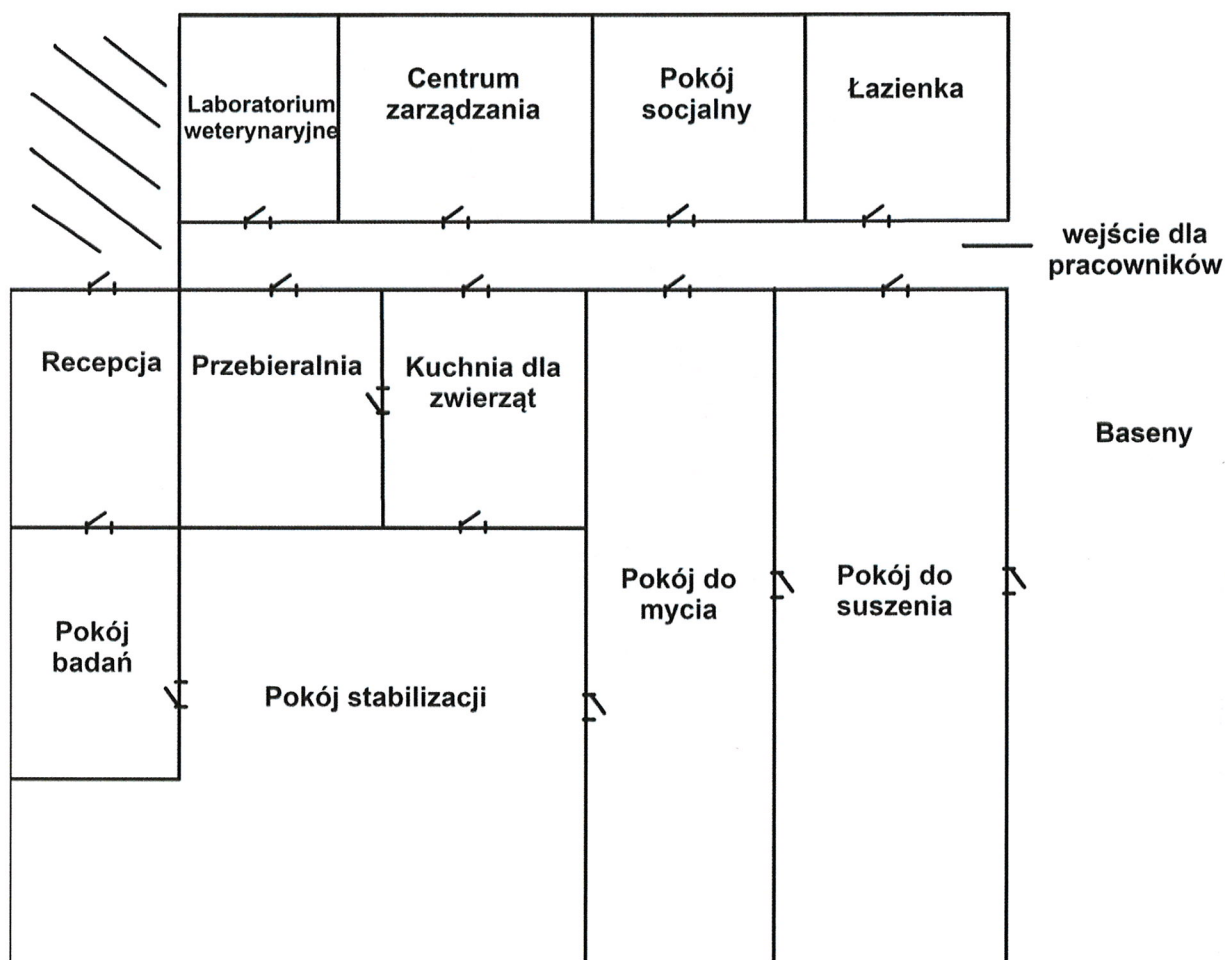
Laboratorium weterynaryjne

Centrum zarządzania

Pokój socjalny

Łazienka

wejście dla pracowników

Recepcja

Przebieralnia

Kuchnia dla zwierząt

Baseny

Pokój do mycia

Pokój do suszenia

Pokój badań

Pokój stabilizacji